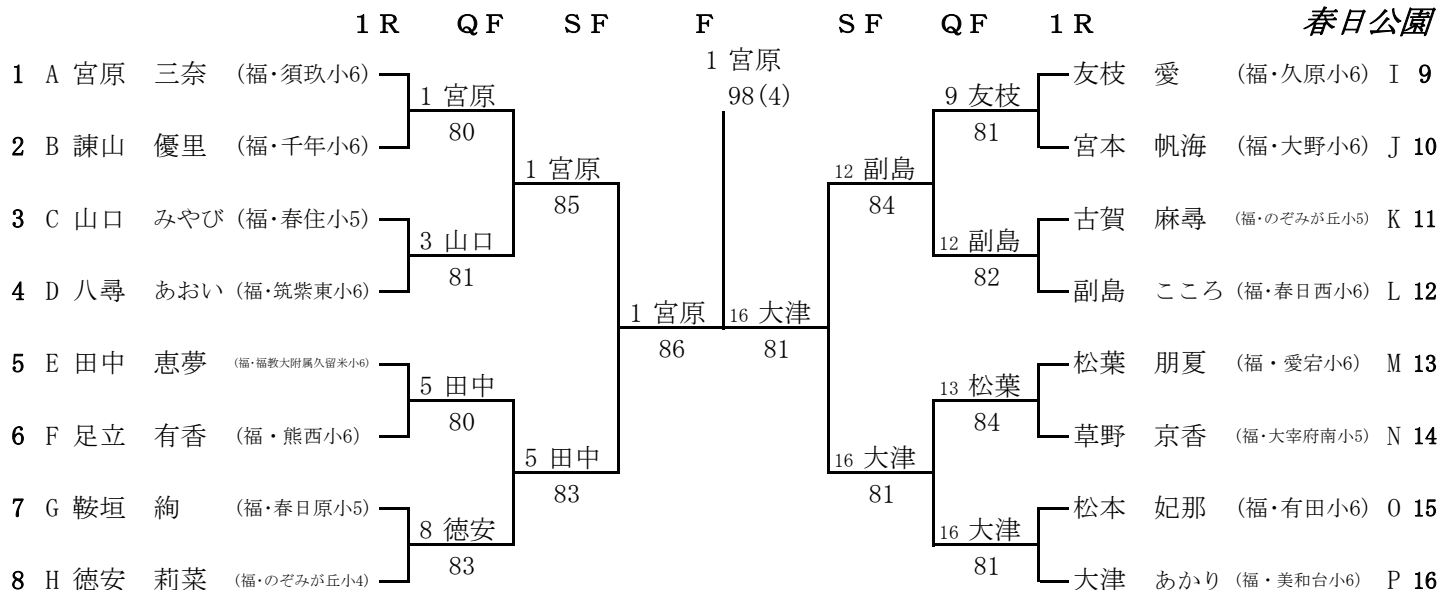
１Ｒ　ＱＦ　ＳＦ　Ｆ　ＳＦ　ＱＦ　１Ｒ　春日公園

1 A 宮原 三奈 (福・須玖小6)
2 B 諫山 優里 (福・千年小6)
3 C 山口 みやび (福・春住小5)
4 D 八尋 あおい (福・筑紫東小6)
5 E 田中 恵夢 (福・福教大附属久留米小6)
6 F 足立 有香 (福・熊西小6)
7 G 鞍垣 絢 (福・春日原小5)
8 H 徳安 莉菜 (福・のぞみが丘小4)

1 宮原 80
3 山口 81
5 田中 80
8 徳安 83

1 宮原 85
5 田中 83

1 宮原 86

1 宮原 98(4)

16 大津 81

12 副島 84
16 大津 81

9 友枝 81
12 副島 82
13 松葉 84
16 大津 81

友枝 愛 (福・久原小6) I 9
宮本 帆海 (福・大野小6) J 10
古賀 麻尋 (福・のぞみが丘小5) K 11
副島 こころ (福・春日西小6) L 12
松葉 朋夏 (福・愛宕小6) M 13
草野 京香 (福・大宰府南小5) N 14
松本 妃那 (福・有田小6) O 15
大津 あかり (福・美和台小6) P 16